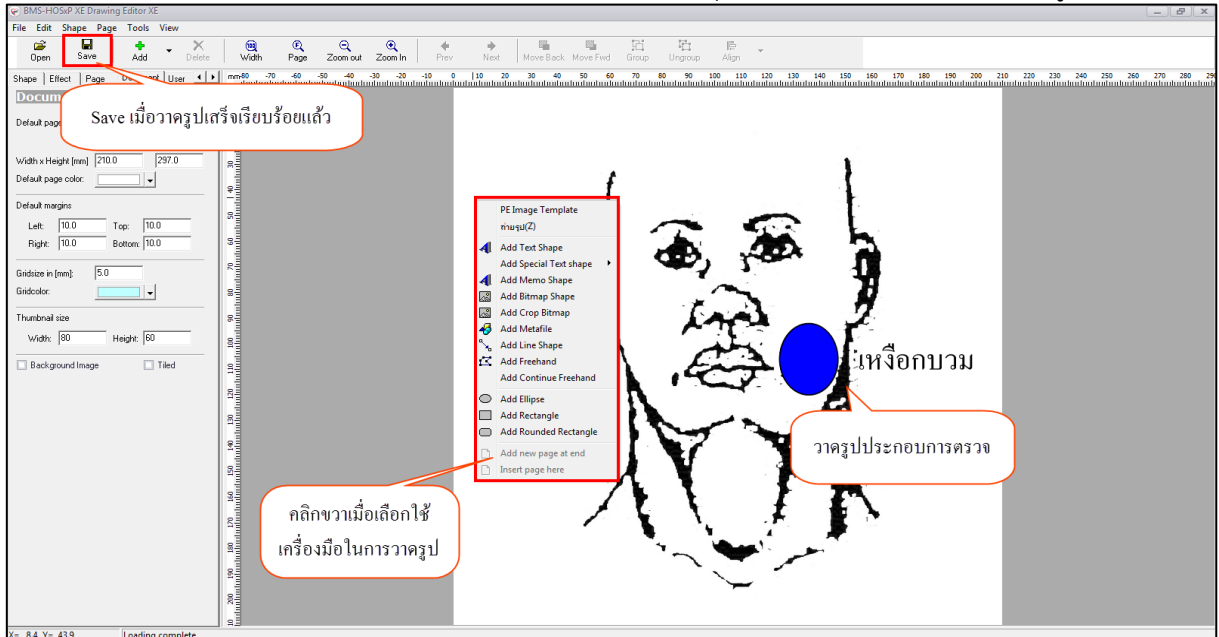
BMS-HOSxP XE Drawing Editor XE

File Edit Shape Page Tools View

Open Save Add Delete Width Page Zoom out Zoom In Prev Next Move Back Move Fwd Group Ungroup Align

Shape Effect Page Document User

Docum

Save เมื่อวาดรูปเสร็จเรียบร้อยแล้ว

Default page

Width x Height [mm] 210.0 297.0

Default page color:

Default margins

Left: 10.0 Top: 10.0

Right: 10.0 Bottom: 10.0

Gridsize in [mm]: 5.0

Gridcolor:

Thumbnail size

Width: 80 Height: 60

Background Image Tiled

PE Image Template

ทำแรูป(Z)

Add Text Shape

Add Special Text shape

Add Memo Shape

Add Bitmap Shape

Add Crop Bitmap

Add Metafile

Add Line Shape

Add Freehand

Add Continue Freehand

Add Ellipse

Add Rectangle

Add Rounded Rectangle

Add new page at end

Insert page here

เหงือกบวม

วาดรูปประกอบการตรวจ

คลิกขวาเมื่อเลือกใช้เครื่องมือในการวาดรูป

X= 8.4 Y= 43.9 Loading complete